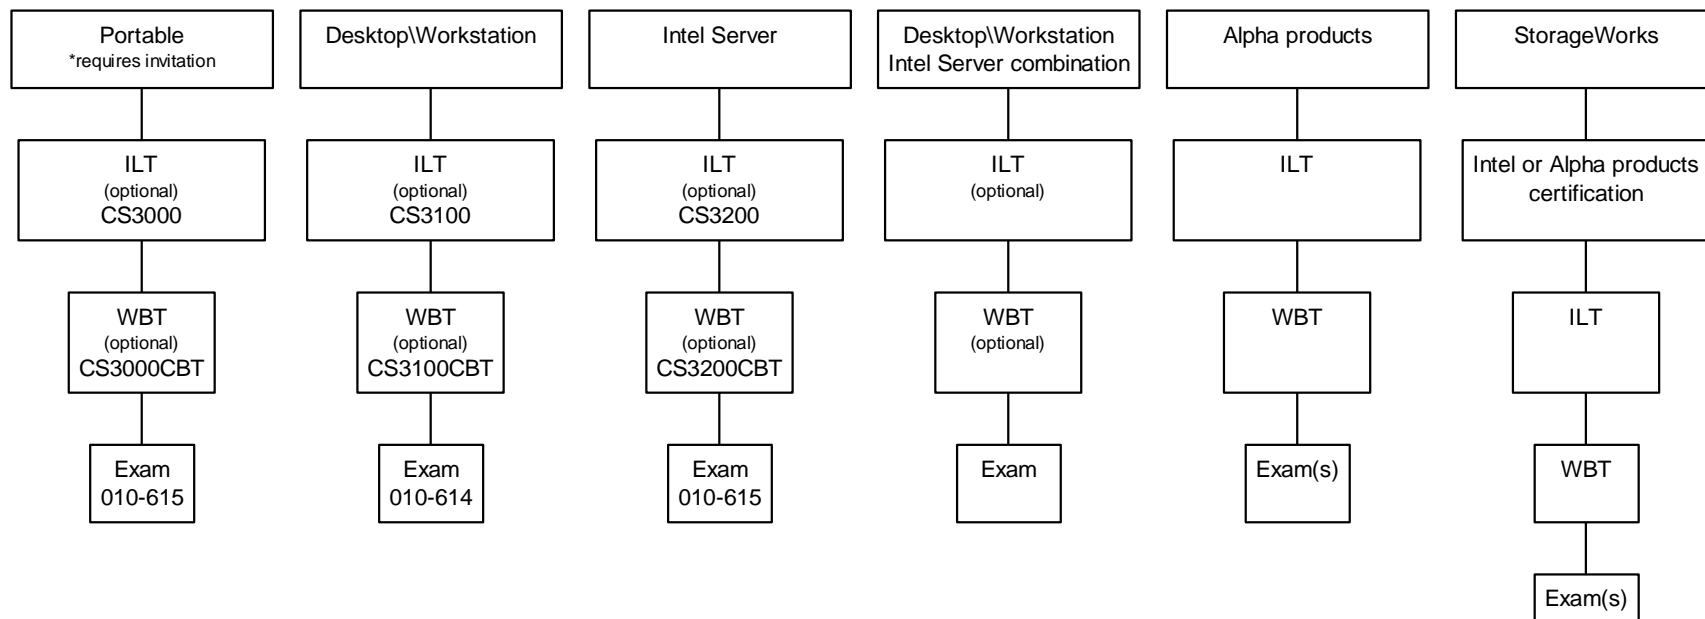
Portable
*requires invitation

ILT
(optional)
CS3000

WBT
(optional)
CS3000CBT

Exam
010-615

Desktop\Workstation

ILT
(optional)
CS3100

WBT
(optional)
CS3100CBT

Exam
010-614

Intel Server

ILT
(optional)
CS3200

WBT
(optional)
CS3200CBT

Exam
010-615

Desktop\Workstation
Intel Server combination

ILT
(optional)

WBT
(optional)

Exam

Alpha products

ILT

WBT

Exam(s)

StorageWorks

Intel or Alpha products certification

ILT

WBT

Exam(s)